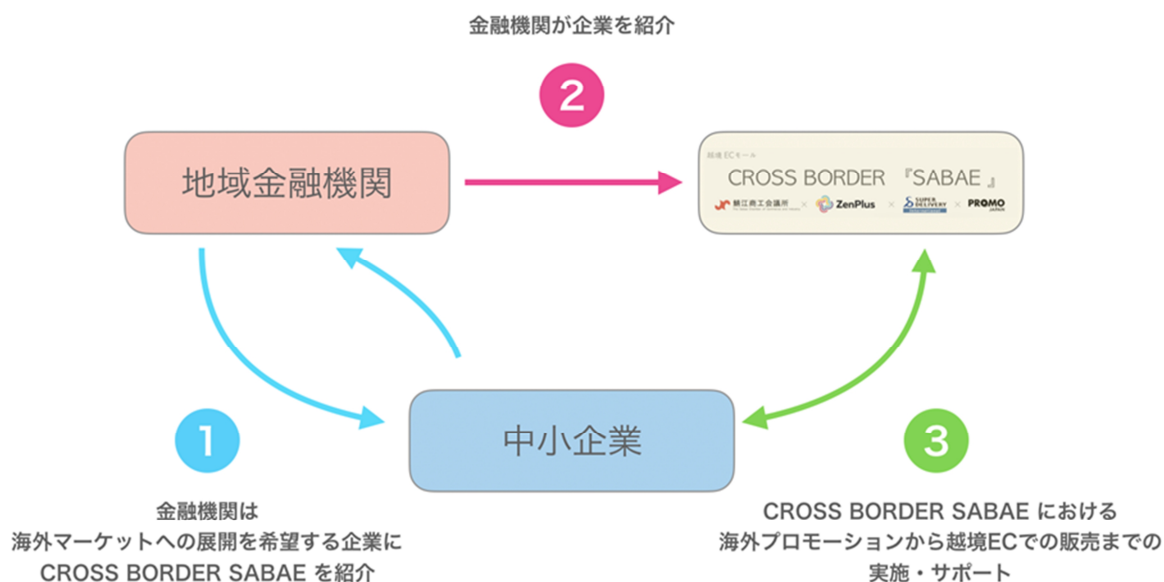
金融機関が企業を紹介

2

地域金融機関

越境ECモール
CROSS BORDER 『SABAE』
鯖江商工会議所 × ZenPlus × SUPER DELIVERY × PROMO JAPAN

中小企業

1

金融機関は
海外マーケットへの展開を希望する企業に
CROSS BORDER SABAE を紹介

3

CROSS BORDER SABAE における
海外プロモーションから越境ECでの販売までの
実施・サポート